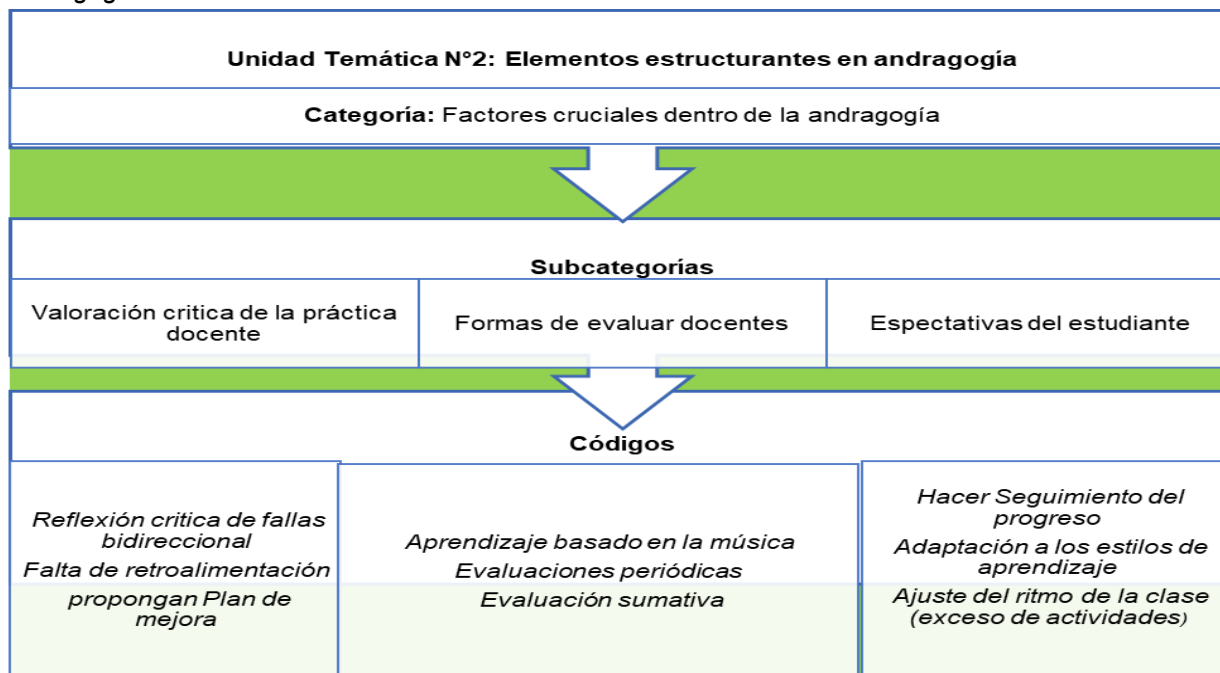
Unidad Temática N°2: Elementos estructurantes en andragogía

Categoría: Factores cruciales dentro de la andragogía

Subcategorías

| Valoración critica de la práctica docente | Formas de evaluar docentes | Espectativas del estudiante |
|---|---|---|

Códigos

| Reflexión critica de fallas bidireccional<br>Falta de retroalimentación<br>propongan Plan de mejora | Aprendizaje basado en la música<br>Evaluaciones periódicas<br>Evaluación sumativa | Hacer Seguimiento del progreso<br>Adaptación a los estilos de aprendizaje<br>Ajuste del ritmo de la clase (exceso de actividades) |
|---|---|---|